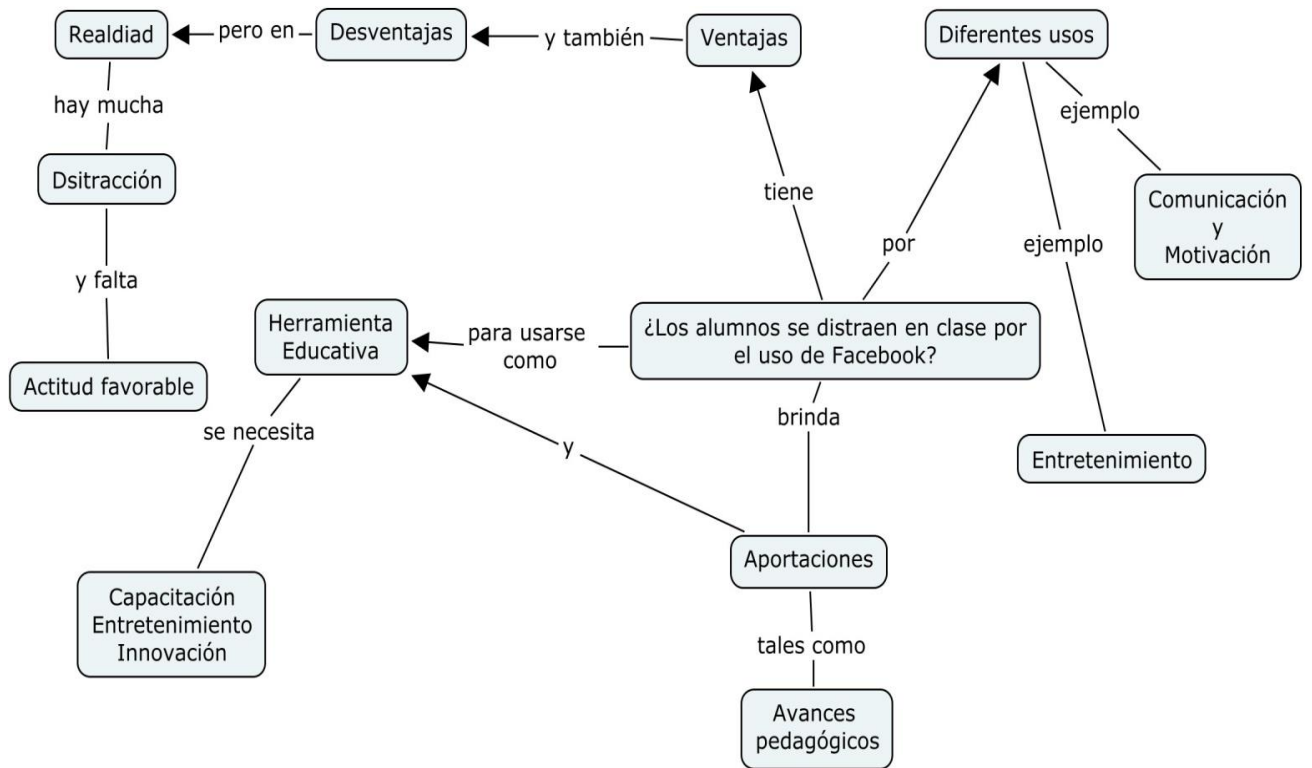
Realdiad
pero en
Desventajas
y también
Ventajas
Diferentes usos
hay mucha
ejemplo
Dsitracción
tiene
Comunicación
y
Motivación
por
ejemplo
y falta
Herramienta
Educativa
para usarse
como
¿Los alumnos se distraen en clase por el uso de Facebook?
Actitud favorable
brinda
se necesita
y
Entretenimiento
Aportaciones
Capacitación
Entretenimiento
Innovación
tales como
Avances
pedagógicos